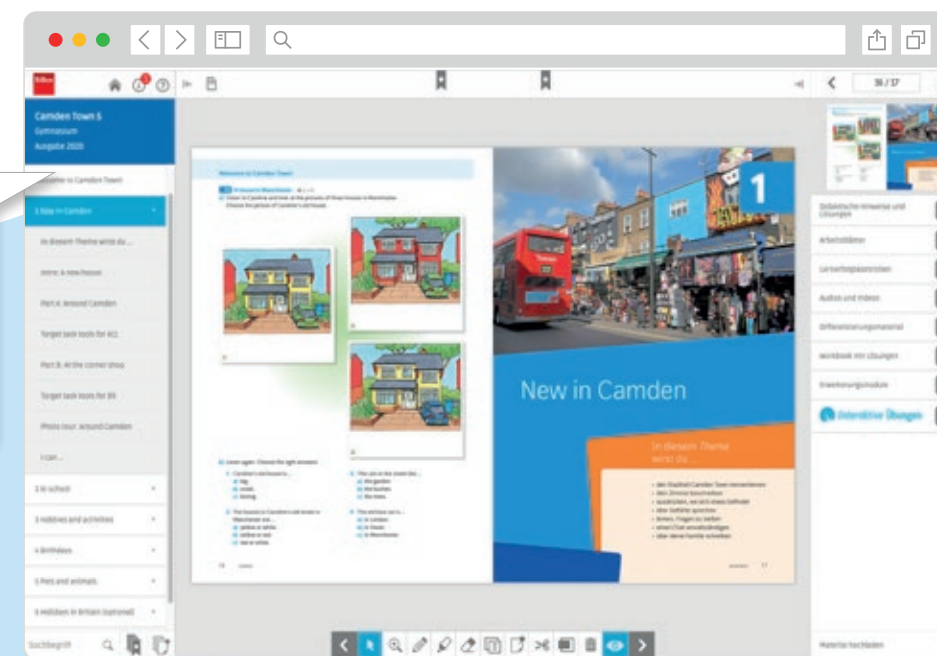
Camden Town 5
Gymnasium
Ausgabe 2020

Welcome to Camden Town

1 New in Camden

In diesem Thema wirst du ...

Intro: A new house

Part A: Around Camden

Target task tools for A11

Part B: At the corner shop

Target task tools for B9

Photo tour: Around Camden

I can ...

2 At school

3 Hobbies and activities

4 Birthdays

5 Pets and animals

6 Holidays in Britain (optional)

Suchbegriff

16 / 17

Welcome to Camden Town

1

New in Camden

In diesem Thema wirst du ...

Didaktische Hinweise und Lösungen

Arbeitsblätter

Lernerfolgskontrollen

Audios und Videos

Differenzierungsmaterial

Workbook mit Lösungen

Erweiterungsmodule

Interaktive Übungen

Material hochladen